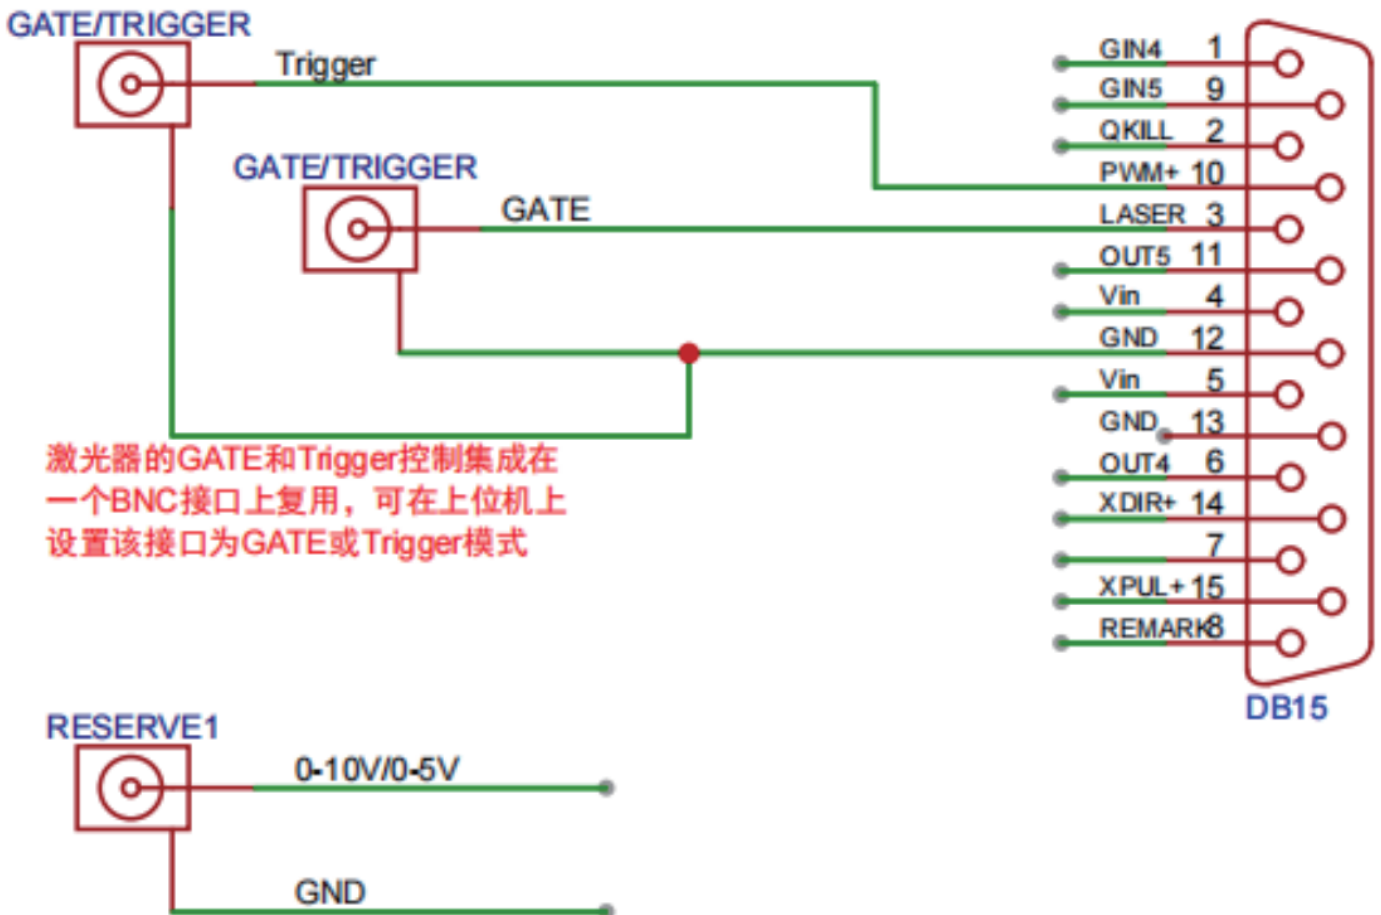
GATE/TRIGGER

Trigger

GATE/TRIGGER

GATE

激光器的GATE和Trigger控制集成在一个BNC接口上复用，可在上位机上设置该接口为GATE或Trigger模式

GIN4 1
GIN5 9
QKILL 2
PWM+ 10
LASER 3
OUT5 11
Vin 4
GND 12
Vin 5
GND 13
OUT4 6
XDIR+ 14
7
XPUL+ 15
REMARK8

DB15

RESERVE1

0-10V/0-5V

GND